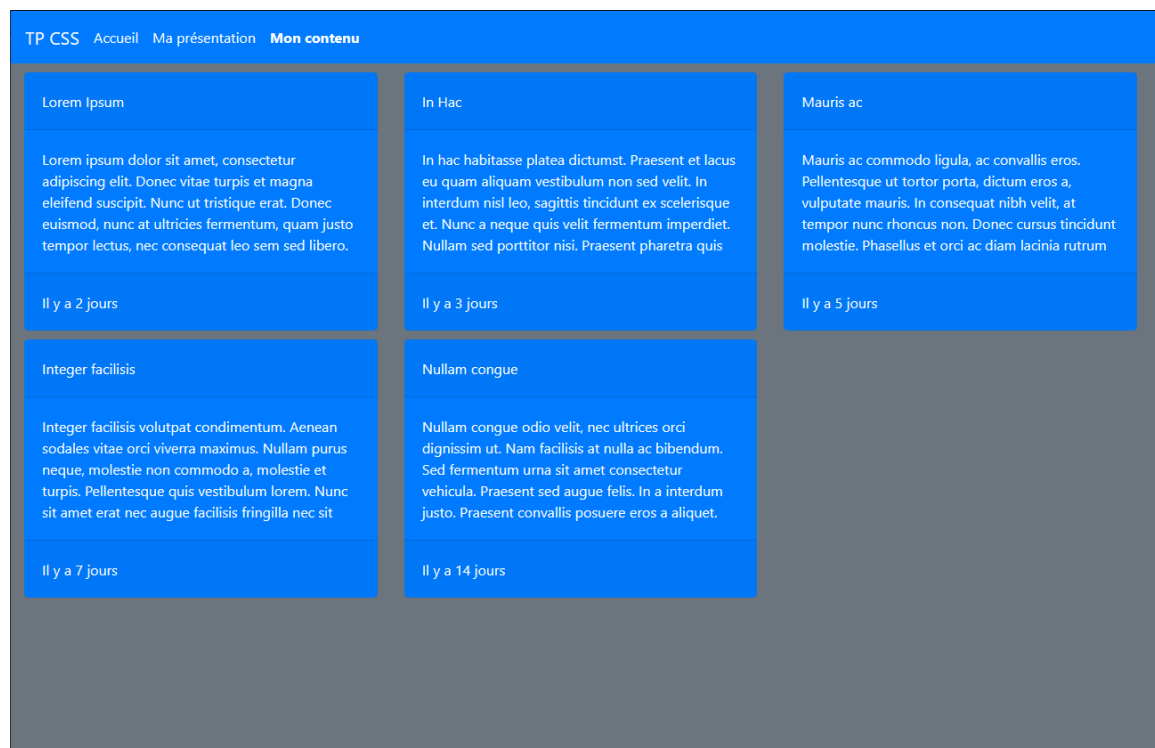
TP CSS Accueil Ma présentation **Mon contenu**

Lorem Ipsum

Lorem ipsum dolor sit amet, consectetur adipiscing elit. Donec vitae turpis et magna eleifend suscipit. Nunc ut tristique erat. Donec euismod, nunc at ultricies fermentum, quam justo tempor lectus, nec consequat leo sem sed libero.

Il y a 2 jours

In Hac

In hac habitasse platea dictumst. Praesent et lacus eu quam aliquam vestibulum non sed velit. In interdum nisl leo, sagittis tincidunt ex scelerisque et. Nunc a neque quis velit fermentum imperdiet. Nullam sed porttitor nisi. Praesent pharetra quis

Il y a 3 jours

Mauris ac

Mauris ac commodo ligula, ac convallis eros. Pellentesque ut tortor porta, dictum eros a, vulputate mauris. In consequat nibh velit, at tempor nunc rhoncus non. Donec cursus tincidunt molestie. Phasellus et orci ac diam lacinia rutrum

Il y a 5 jours

Integer facilisis

Integer facilisis volutpat condimentum. Aenean sodales vitae orci viverra maximus. Nullam purus neque, molestie non commodo a, molestie et turpis. Pellentesque quis vestibulum lorem. Nunc sit amet erat nec augue facilisis fringilla nec sit

Il y a 7 jours

Nullam congue

Nullam congue odio velit, nec ultrices orci dignissim ut. Nam facilisis at nulla ac bibendum. Sed fermentum urna sit amet consectetur vehicula. Praesent sed augue felis. In a interdum justo. Praesent convallis posuere eros a aliquet.

Il y a 14 jours